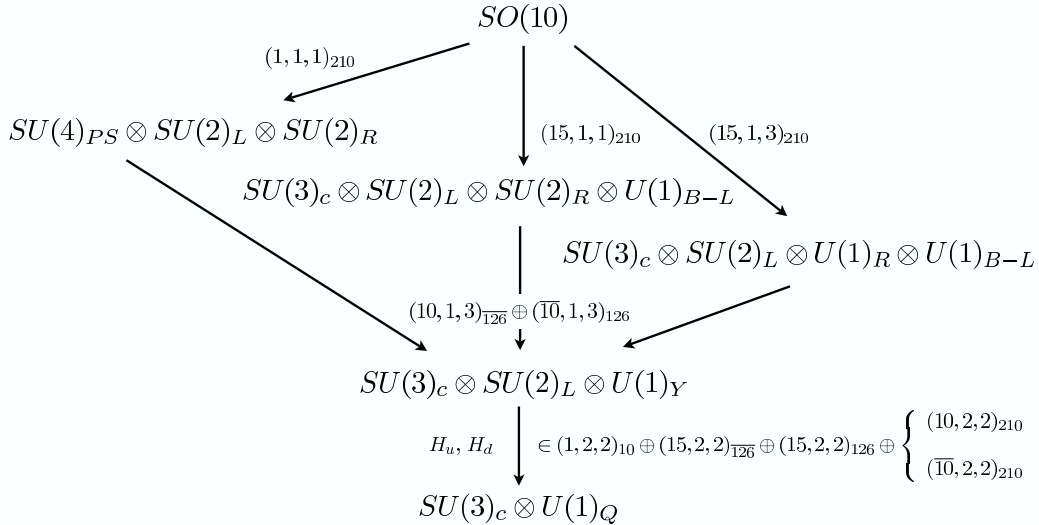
$SO(10)$

$(1,1,1)_{210}$

$SU(4)_{PS} \otimes SU(2)_L \otimes SU(2)_R$

$(15,1,1)_{210}$

$(15,1,3)_{210}$

$SU(3)_c \otimes SU(2)_L \otimes SU(2)_R \otimes U(1)_{B-L}$

$SU(3)_c \otimes SU(2)_L \otimes U(1)_R \otimes U(1)_{B-L}$

$(10,1,3)_{\overline{126}} \oplus (\overline{10},1,3)_{126}$

$SU(3)_c \otimes SU(2)_L \otimes U(1)_Y$

$H_u, H_d$

$\in (1,2,2)_{10} \oplus (15,2,2)_{\overline{126}} \oplus (15,2,2)_{126} \oplus \begin{cases} (10,2,2)_{210} \\ (\overline{10},2,2)_{210} \end{cases}$

$SU(3)_c \otimes U(1)_Q$